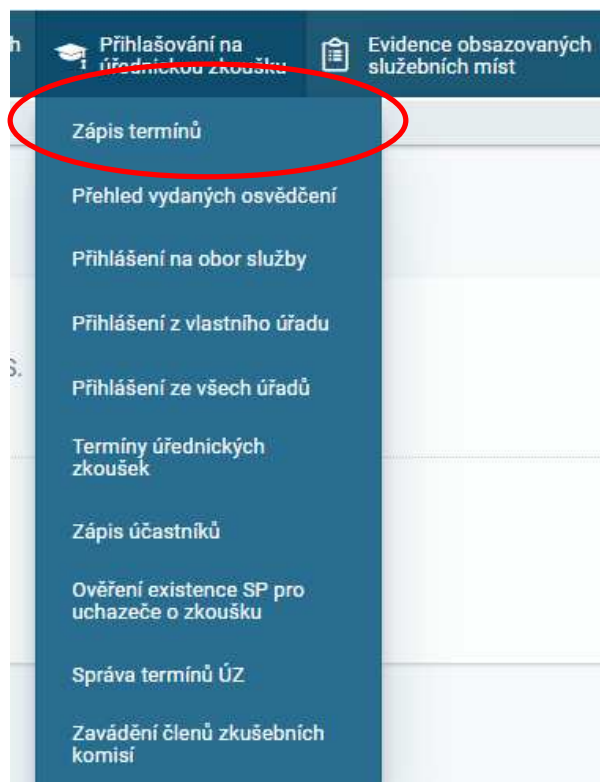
h

Přihlašování na úřednickou zkoušku

Evidence obsazovaných služebních míst

Zápis termínů

Přehled vydaných osvědčení

Přihlášení na obor služby

Přihlášení z vlastního úřadu

Přihlášení ze všech úřadů

Termíny úřednických zkoušek

Zápis účastníků

Ověření existence SP pro uchazeče o zkoušku

Správa termínů ÚZ

Zavádění členů zkušebních komisí

s.